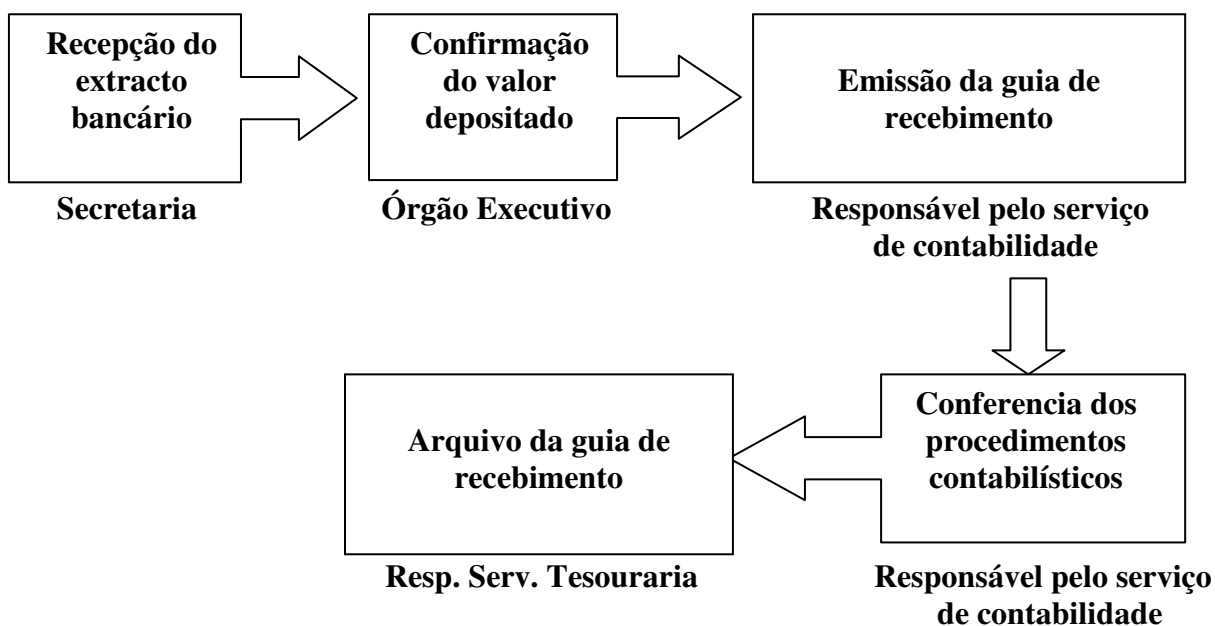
Recepção do extracto bancário

Secretaria

Confirmação do valor depositado

Órgão Executivo

Emissão da guia de recebimento

Responsável pelo serviço de contabilidade

Conferencia dos procedimentos contabilísticos

Responsável pelo serviço de contabilidade

Arquivo da guia de recebimento

Resp. Serv. Tesouraria